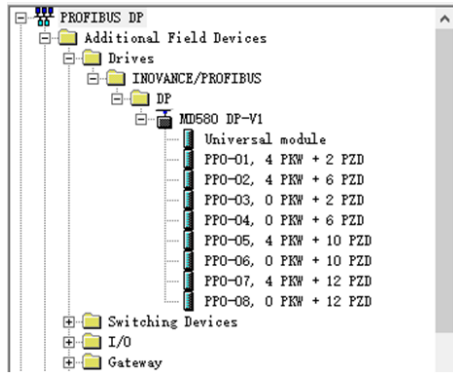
PROFIBUS DP
Additional Field Devices
Drives
INOVANCE/PROFIBUS
DP
MD580 DP-V1
Universal module
PPO-01, 4 PKW + 2 PZD
PPO-02, 4 PKW + 6 PZD
PPO-03, 0 PKW + 2 PZD
PPO-04, 0 PKW + 6 PZD
PPO-05, 4 PKW + 10 PZD
PPO-06, 0 PKW + 10 PZD
PPO-07, 4 PKW + 12 PZD
PPO-08, 0 PKW + 12 PZD
Switching Devices
I/O
Gateway